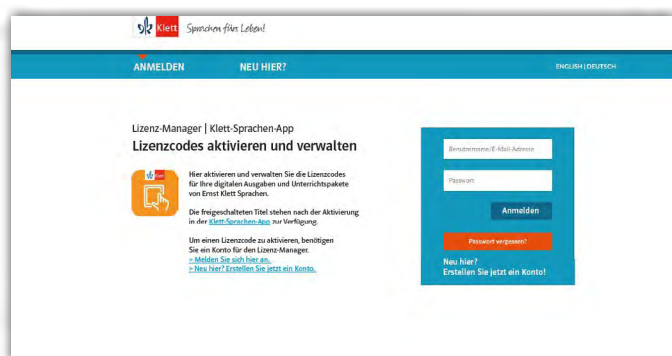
Klett Sprachen fürs Leben!

ANMELDEN NEU HIER?

ENGLISH | DEUTSCH

Lizenz-Manager | Klett-Sprachen-App

Lizenzcodes aktivieren und verwalten

Klett

Hier aktivieren und verwalten Sie die Lizenzcodes für Ihre digitalen Ausgaben und Unterrichtspakete von Ernst Klett Sprachen.

Die freigeschalteten Titel stehen nach der Aktivierung in der Klett-Sprachen-App zur Verfügung.

Um einen Lizenzcode zu aktivieren, benötigen Sie ein Konto für den Lizenz-Manager.
> Melden Sie sich hier an.
> Neu hier? Erstellen Sie jetzt ein Konto.

Benutzername/E-Mail-Adresse

Passwort

Anmelden

Passwort vergessen?

Neu hier?
Erstellen Sie jetzt ein Konto!